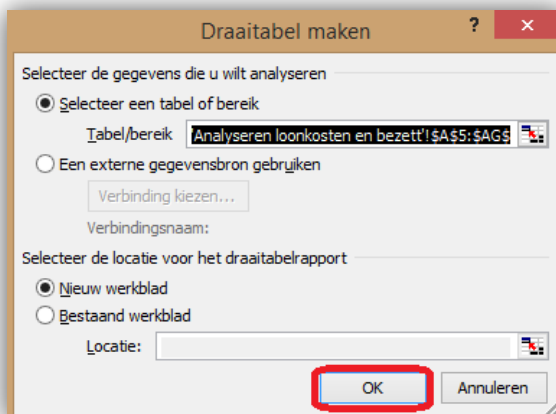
Draaitabel maken

?

Selecteer de gegevens die u wilt analyseren

Selecteer een tabel of bereik

Tabel/bereik: 'Analyseren loonkosten en bezett'!$A$5:$AG$

Een externe gegevensbron gebruiken

Verbinding kiezen...

Verbindingsnaam:

Selecteer de locatie voor het draaitabelrapport

Nieuw werkblad

Bestaand werkblad

Locatie:

OK

Annuleren